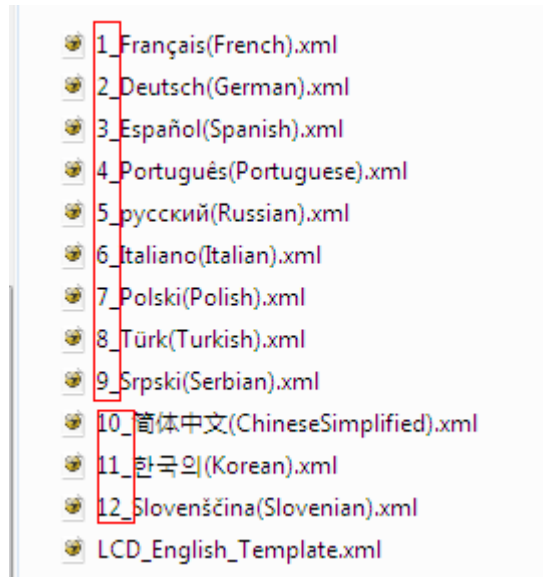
1_Français(French).xml
2_Deutsch(German).xml
3_Español(Spanish).xml
4_Português(Portuguese).xml
5_русский(Russian).xml
6_Italiano(Italian).xml
7_Polski(Polish).xml
8_Türk(Turkish).xml
9_Srpski(Serbian).xml
10_简体中文(ChineseSimplified).xml
11_한국의(Korean).xml
12_Slovenščina(Slovenian).xml
LCD_English_Template.xml